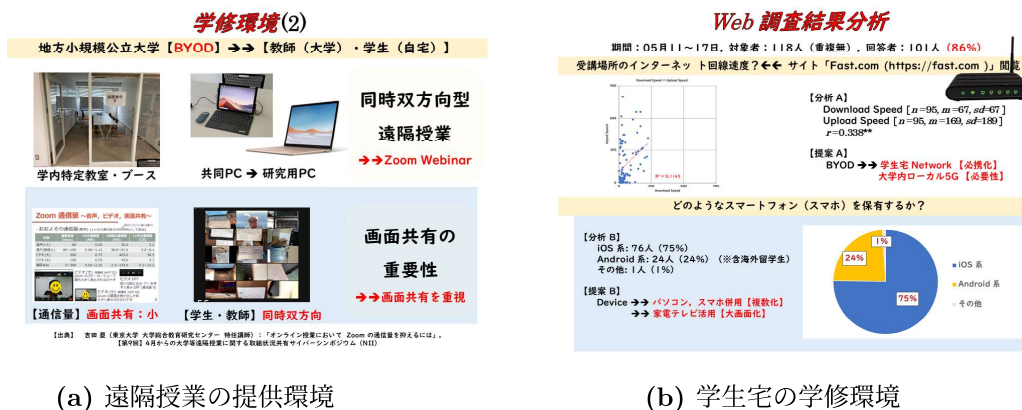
学修環境(2)

地方小規模公立大学【BYOD】➔➔【教師（大学）・学生（自宅）】

同時双方向型
遠隔授業
➔➔Zoom Webinar

学内特定教室・ブース

共同PC ➔ 研究用PC

Zoom 通信量 ~音声、ビデオ、画面共有~

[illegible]

画面共有の
重要性
➔➔画面共有を重視

【通信量】画面共有：小

【学生・教師】同時双方向

【出典】 吉田 塁（東京大学 大学総合教育研究センター 特任講師）：「オンライン授業において Zoom の通信量を抑えるには」,
【第9回】4月からの大学等遠隔授業に関する取組状況共有サイバーシンポジウム（NII）

(a) 遠隔授業の提供環境

Web 調査結果分析

期間：05月11～17日, 対象者：118人（重複無）, 回答者：101人（86%）

受講場所のインターネット回線速度？←← サイト「Fast.com（https://fast.com）」閲覧

Download Speed × Upload Speed

Upload Speed

Download Speed

$R^2 = 0.1145$

【分析 A】
Download Speed [$n$=95, $m$=67, $sd$=67]
Upload Speed [$n$=95, $m$=169, $sd$=189]
$r$=0.338**

【提案 A】
BYOD ➔➔ 学生宅 Network【必携化】
大学内ローカル5G【必要性】

どのようなスマートフォン（スマホ）を保有するか？

【分析 B】
iOS 系：76人（75%）
Android 系：24人（24%）（※含海外留学生）
その他：1人（1%）

【提案 B】
Device ➔➔ パソコン，スマホ併用【複数化】
➔➔ 家電テレビ活用【大画面化】

1%
24%
75%

iOS 系
Android 系
その他

(b) 学生宅の学修環境